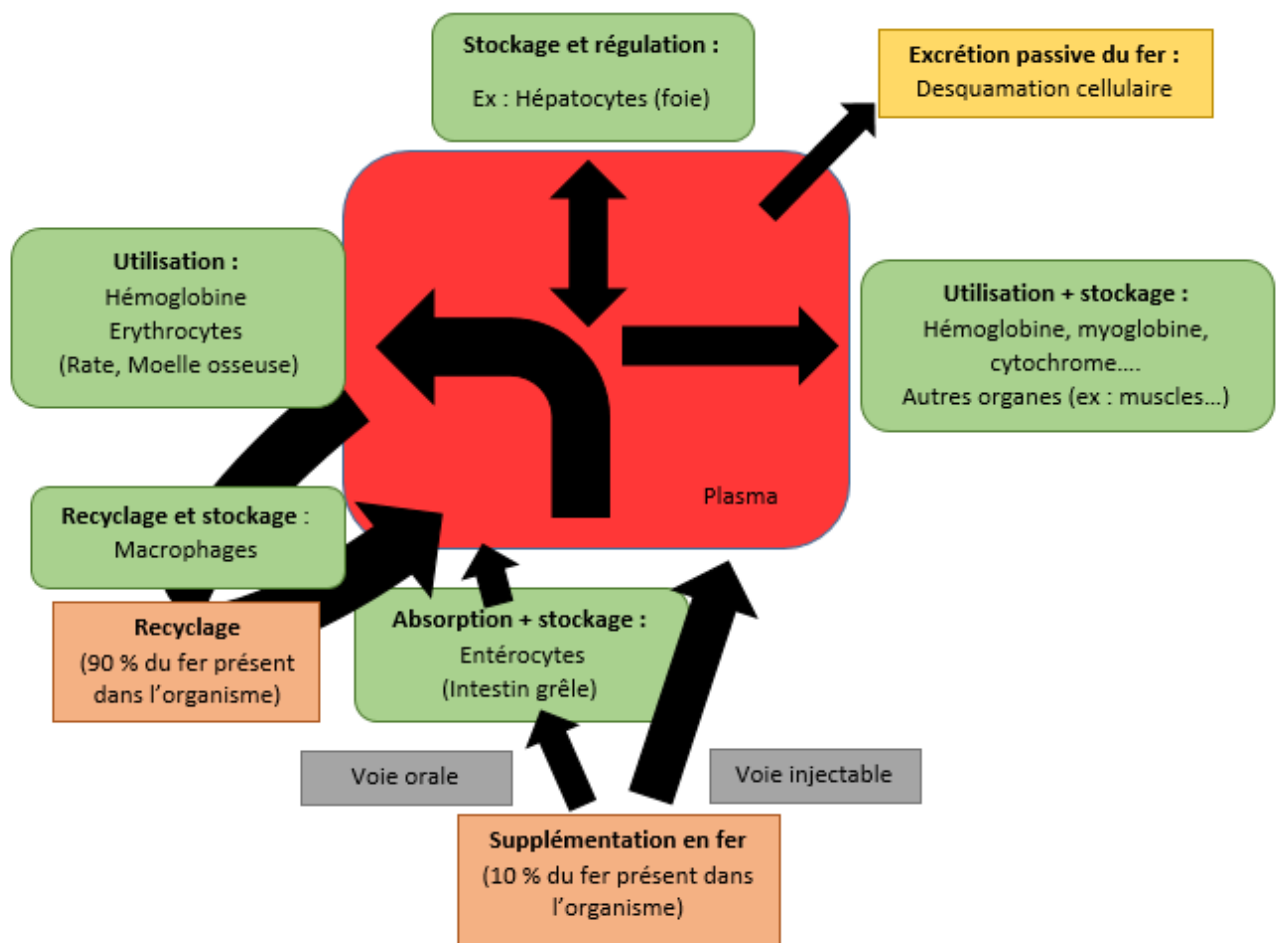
Stockage et régulation :
Ex : Hépatocytes (foie)

Excrétion passive du fer :
Desquamation cellulaire

Utilisation :
Hémoglobine
Erythrocytes
(Rate, Moelle osseuse)

Utilisation + stockage :
Hémoglobine, myoglobine, cytochrome….
Autres organes (ex : muscles…)

Plasma

Recyclage et stockage :
Macrophages

Recyclage
(90 % du fer présent dans l'organisme)

Absorption + stockage :
Entérocytes
(Intestin grêle)

Voie orale

Voie injectable

Supplémentation en fer
(10 % du fer présent dans l'organisme)